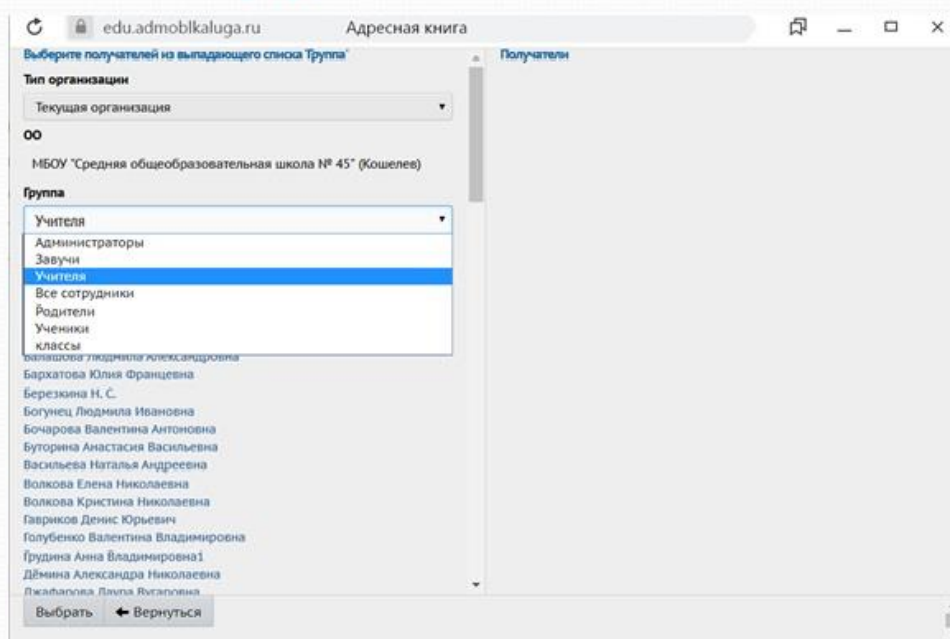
edu.admoblkaluga.ru Адресная книга

Выберите получателей из выпадающего списка 'Группа'

Получатели

Тип организации

Текущая организация

ОО

МБОУ "Средняя общеобразовательная школа № 45" (Кошелев)

Группа

Учителя

Администраторы
Завучи
Учителя
Все сотрудники
Родители
Ученики
классы

Балашова Людмила Александровна
Бархатова Юлия Францевна
Березкина Н. С.
Богунец Людмила Ивановна
Бочарова Валентина Антоновна
Буторина Анастасия Васильевна
Васильева Наталья Андреевна
Волкова Елена Николаевна
Волкова Кристина Николаевна
Гавриков Денис Юрьевич
Голубенко Валентина Владимировна
Грудина Анна Владимировна1
Дёмина Александра Николаевна
Джафарова Лаура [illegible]

Выбрать ← Вернуться